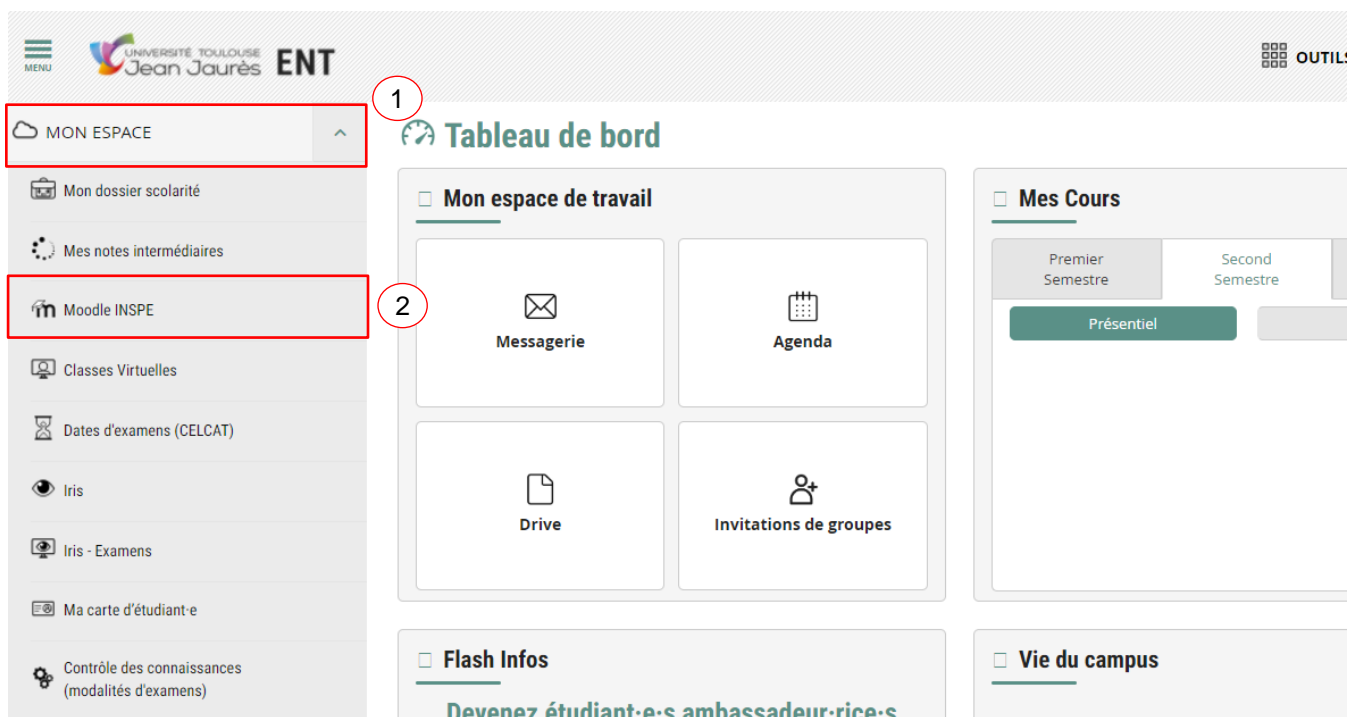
MENU

UNIVERSITÉ TOULOUSE Jean Jaurès ENT

OUTILS

MON ESPACE

1

Tableau de bord

Mon dossier scolarité

Mes notes intermédiaires

Moodle INSPE

2

Classes Virtuelles

Dates d'examens (CELCAT)

Iris

Iris - Examens

Ma carte d'étudiant·e

Contrôle des connaissances (modalités d'examens)

Mon espace de travail

Messagerie

Agenda

Drive

Invitations de groupes

Mes Cours

Premier Semestre

Second Semestre

Présentiel

Flash Infos

Devenez étudiant·e·s ambassadeur·rice·s

Vie du campus